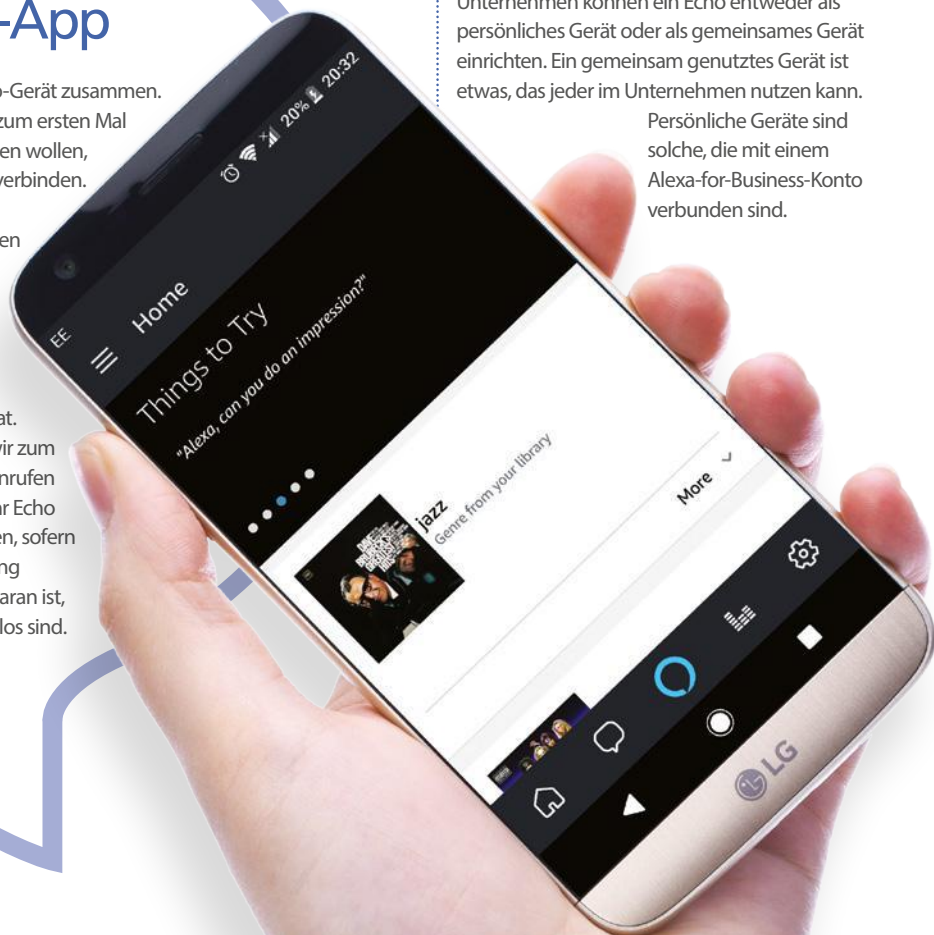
-App

o-Gerät zusammen. zum ersten Mal en wollen, verbinden.

en

at. vir zum nrufen r Echo en, sofern ng aran ist, los sind.

Unternehmen können ein Echo entweder als persönliches Gerät oder als gemeinsames Gerät einrichten. Ein gemeinsam genutztes Gerät ist etwas, das jeder im Unternehmen nutzen kann. Persönliche Geräte sind solche, die mit einem Alexa-for-Business-Konto verbunden sind.

EE 20% 20:32

Home

Things to Try

"Alexa, can you do an impression?"

jazz
Genre from your library

More

LG